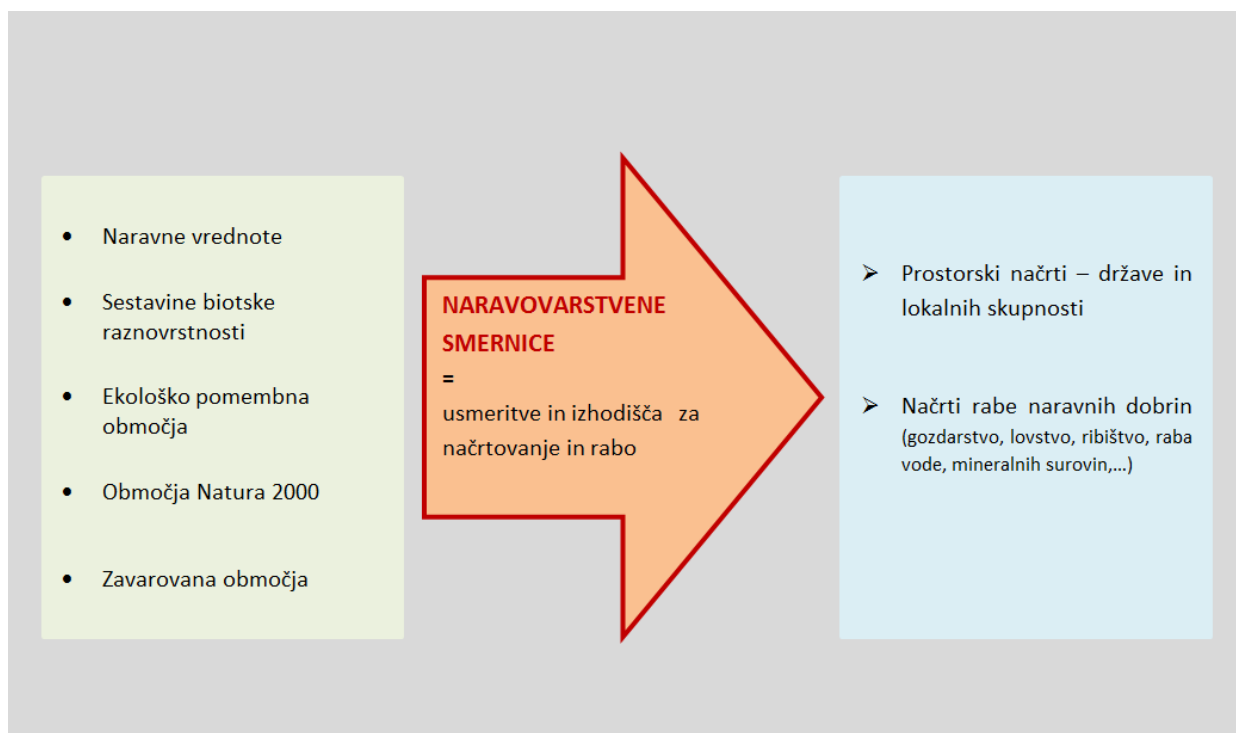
- Naravne vrednote
- Sestavine biotske raznovrstnosti
- Ekološko pomembna območja
- Območja Natura 2000
- Zavarovana območja

NARAVOVARSTVENE SMERNICE
=
usmeritve in izhodišča za načrtovanje in rabo

- Prostorski načrti – države in lokalnih skupnosti
- Načrti rabe naravnih dobrin (gozdarstvo, lovstvo, ribištvo, raba vode, mineralnih surovin,...)